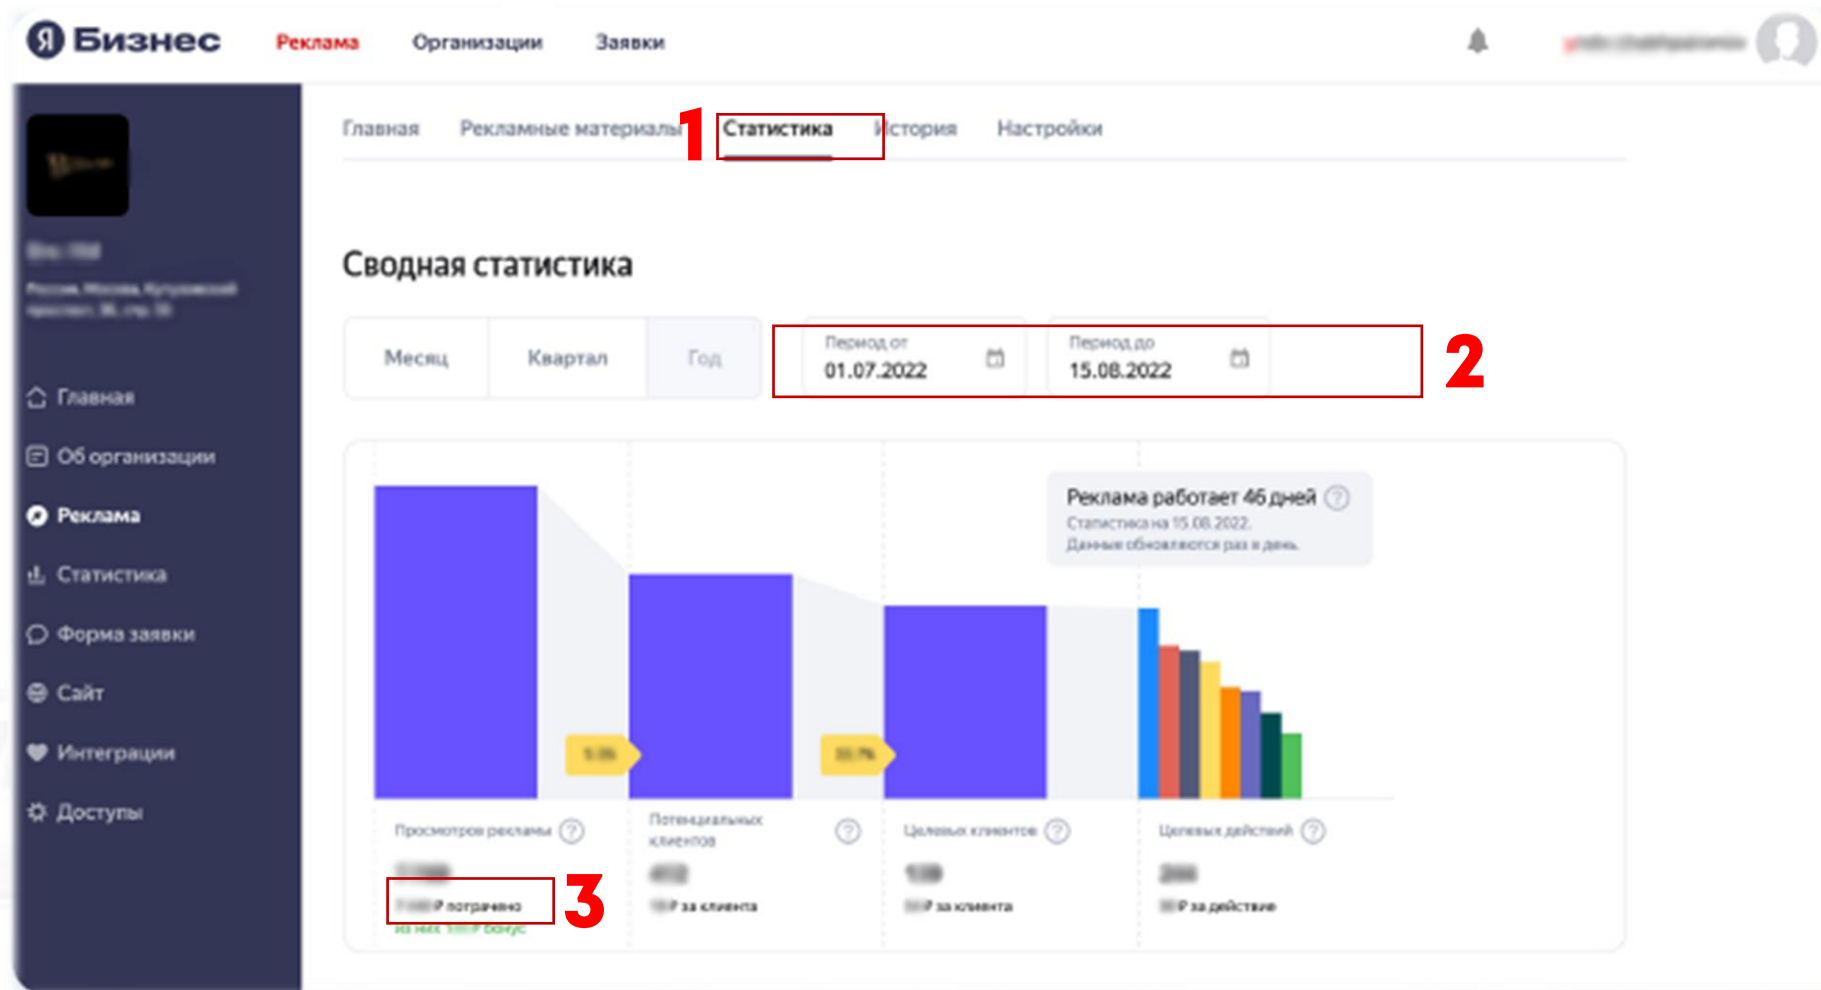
Я Бизнес Реклама Организации Заявки

Главная Рекламные материалы 1 Статистика История Настройки

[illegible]

Главная
Об организации
Реклама
Статистика
Форма заявки
Сайт
Интеграции
Доступы

Сводная статистика

Месяц Квартал Год

Период от
01.07.2022

Период до
15.08.2022

2

Реклама работает 46 дней
Статистика на 15.08.2022.
Данные обновляются раз в день.

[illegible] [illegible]

Просмотров рекламы
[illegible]
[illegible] ₽ потрачено
из них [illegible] ₽ бонус
3

Потенциальных клиентов
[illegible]
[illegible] ₽ за клиента

Целевых клиентов
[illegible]
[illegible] ₽ за клиента

Целевых действий
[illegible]
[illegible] ₽ за действие